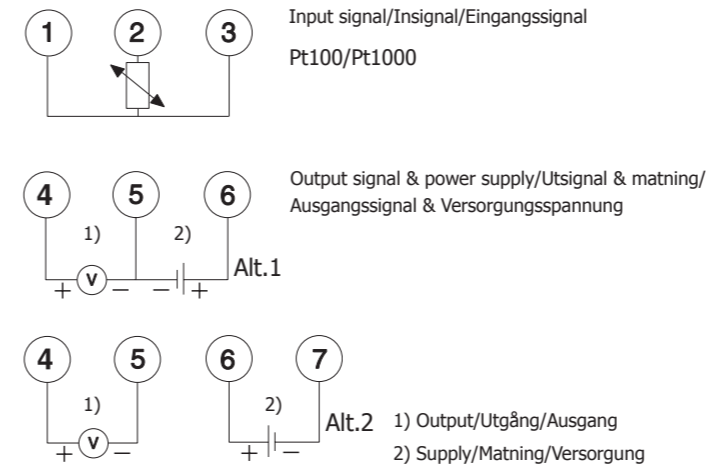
1 2 3

Input signal/Insignal/Eingangssignal

Pt100/Pt1000

4 5 6

Output signal & power supply/Utsignal & matning/ Ausgangssignal & Versorgungsspannung

1) 2)

+ V − − +

Alt.1

4 5 6 7

1) 2)

+ V − + −

Alt.2

1) Output/Utgång/Ausgang

2) Supply/Matning/Versorgung